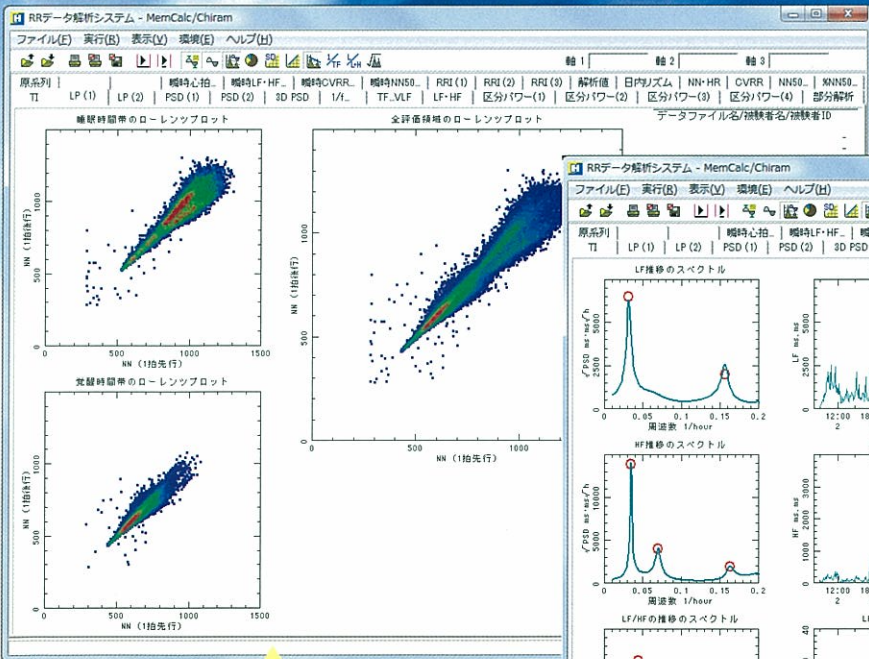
RRデータ解析システム - MemCalc/Chiram

ファイル(F) 実行(R) 表示(V) 環境(E) ヘルプ(H)

軸 1 軸 2 軸 3

原系列 | 瞬時心拍... | 瞬時LF・HF... | 瞬時CVRR... | 瞬時NN50... | RRI (1) | RRI (2) | RRI (3) | 解析値 | 日内リズム | NN・HR | CVRR | NN50... | KNN50...
TI | LP (1) | LP (2) | PSD (1) | PSD (2) | 3D PSD | 1/f... | TF...VLF | LF・HF | 区分パワー(1) | 区分パワー(2) | 区分パワー(3) | 区分パワー(4) | 部分解析

データファイル名/被験者名/被験者ID

睡眠時間帯のローレンツプロット
NN (1拍後行)
1000
500
500 1000 1500
NN (1拍先行)

全評価領域のローレンツプロット
NN (1拍後行)
1000
500
500 1000
NN (1拍先行)

覚醒時間帯のローレンツプロット
NN (1拍後行)
1000
500
500 1000 1500
NN (1拍先行)

RRデータ解析システム - MemCalc/Chiram

ファイル(F) 実行(R) 表示(V) 環境(E) ヘルプ(H)

原系列 | 瞬時心拍... | 瞬時LF・HF...
TI | LP (1) | LP (2) | PSD (1) | PSD (2) | 3D PSD

LF推移のスペクトル
$\sqrt{}$PSD ms·ms/$\sqrt{h}$
5000
2500
0.05 0.1 0.15 0.2
周波数 1/hour

LF ms.ms
12:00 18
2

HF推移のスペクトル
$\sqrt{}$PSD ms·ms/$\sqrt{h}$
10000
5000
0.05 0.1 0.15 0.2
周波数 1/hour

HF ms.ms
12:00 18
2

LF/HFの推移のスペクトル
40